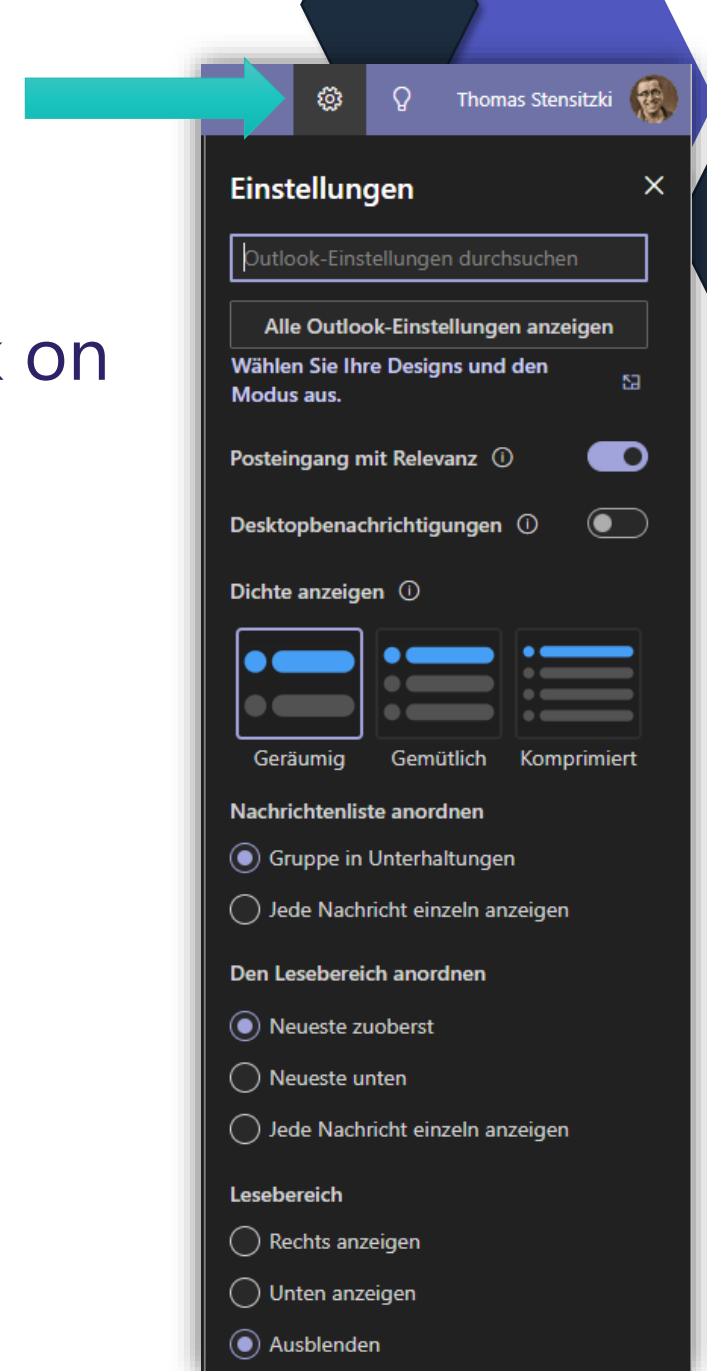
k on

Thomas Stensitzki

Einstellungen

Outlook-Einstellungen durchsuchen

Alle Outlook-Einstellungen anzeigen

Wählen Sie Ihre Designs und den Modus aus.

Posteingang mit Relevanz

Desktopbenachrichtigungen

Dichte anzeigen

Geräumig Gemütlich Komprimiert

Nachrichtenliste anordnen

Gruppe in Unterhaltungen

Jede Nachricht einzeln anzeigen

Den Lesebereich anordnen

Neueste zuoberst

Neueste unten

Jede Nachricht einzeln anzeigen

Lesebereich

Rechts anzeigen

Unten anzeigen

Ausblenden